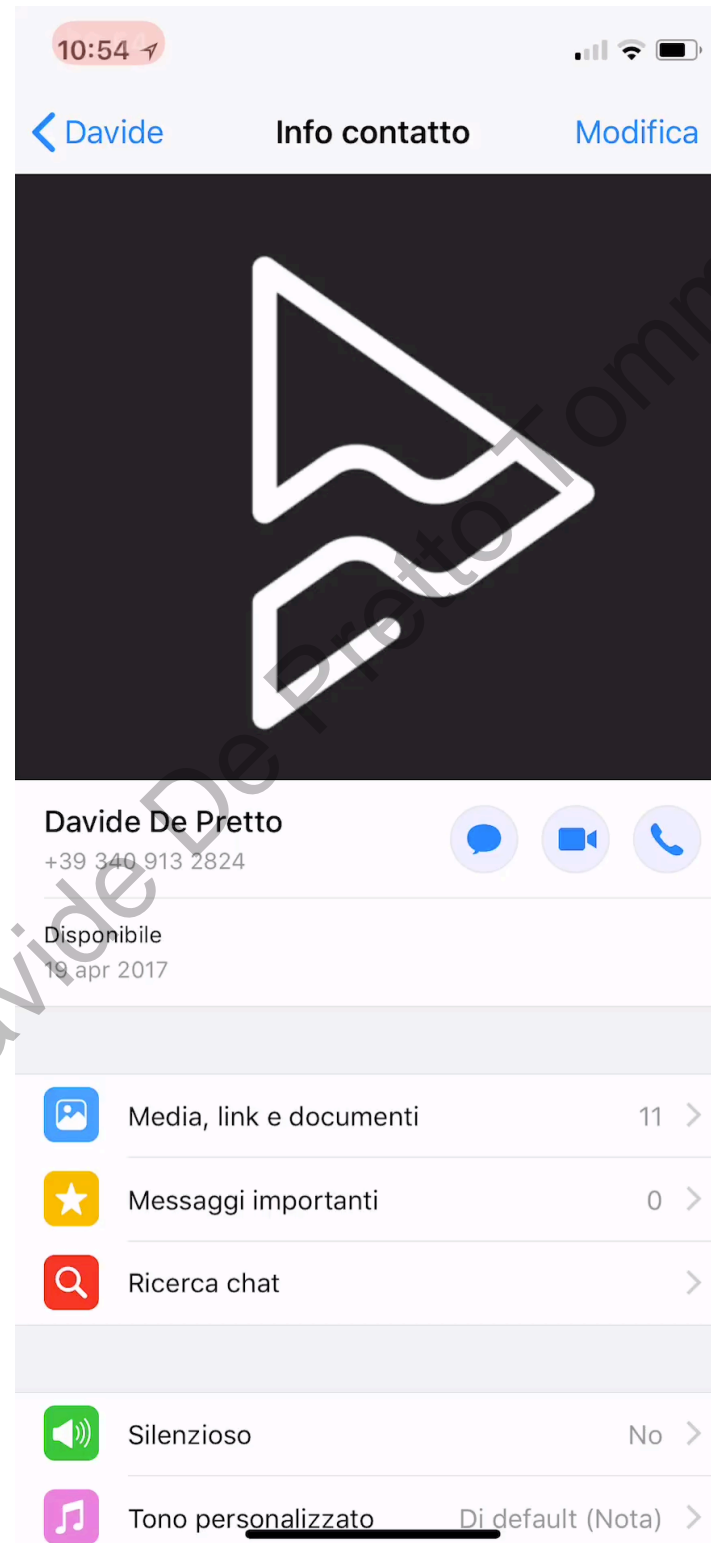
10:54

Davide
Info contatto
Modifica

Davide De Pretto
+39 340 913 2824

Disponibile
19 apr 2017

Media, link e documenti 11
Messaggi importanti 0
Ricerca chat

Silenzioso No
Tono personalizzato Di default (Nota)

Davide De Pretto Tomm